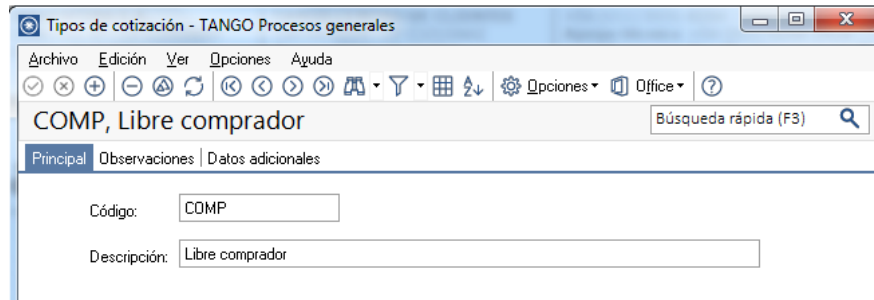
Tipos de cotización - TANGO Procesos generales

Archivo Edición Ver Opciones Ayuda

Opciones Office

COMP, Libre comprador

Búsqueda rápida (F3)

Principal | Observaciones | Datos adicionales

Código: COMP

Descripción: Libre comprador